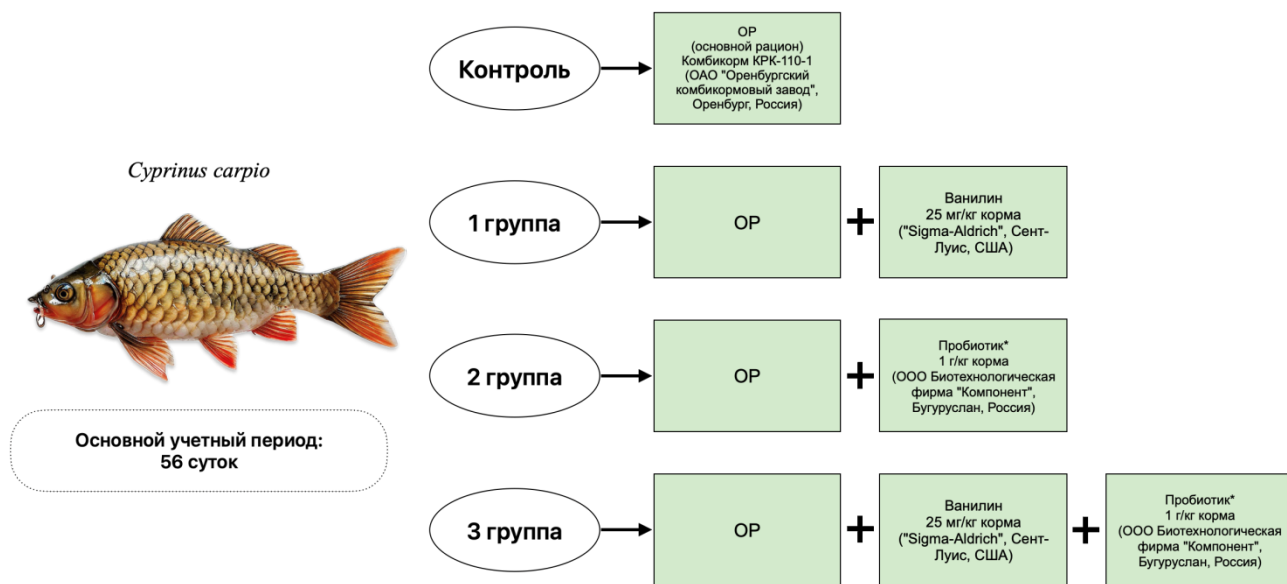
Cyprinus carpio

Основной учетный период: 56 суток

Контроль

ОР (основной рацион) Комбикорм КРК-110-1 (ОАО "Оренбургский комбикормовый завод", Оренбург, Россия)

1 группа

ОР

+

Ванилин 25 мг/кг корма ("Sigma-Aldrich", Сент-Луис, США)

2 группа

ОР

+

Пробиотик* 1 г/кг корма (ООО Биотехнологическая фирма "Компонент", Бугуруслан, Россия)

3 группа

ОР

+

Ванилин 25 мг/кг корма ("Sigma-Aldrich", Сент-Луис, США)

+

Пробиотик* 1 г/кг корма (ООО Биотехнологическая фирма "Компонент", Бугуруслан, Россия)